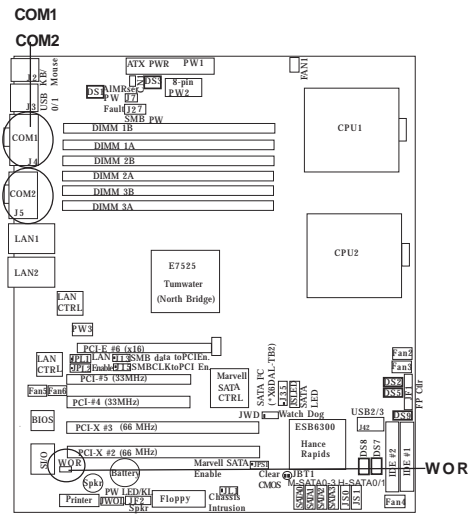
COM1
COM2

J2 KB Mouse
J3 USB 0/1
COM1
J4
COM2
J5
LAN1
LAN2
ATX PWR PW1
DS3
8-pin PW2
DS7
AIMRset PW J7
Fault J27
SMB PW
FAN1
DIMM 1B
DIMM 1A
DIMM 2B
DIMM 2A
DIMM 3B
DIMM 3A
CPU1
CPU2
E7525
Tumwater
(North Bridge)
LAN CTRL
PW3
PCI-E #6 (x16)
LAN CTRL
JPL1
JPL2 Enable
J13 SMB data to PCI En.
J15 SMBCLK to PCI En.
PCI-#5 (33MHz)
Fan5 Fan6
PCI-#4 (33MHz)
Marvell SATA CTRL
SATA PC (*X8DAL-TB2)
JS5
SATA
JWD Watch Dog
BIOS
PCI-X #3 (66 MHz)
ESB6300
Hance Rapids
USB2/3
J42
Fan2
Fan3
DS2
DS5
DS6
FP Ctrl
PCI-X #2 (66 MHz)
SIO
WOR
Battery
Marvell SATA Enable
JPS1
Clear JBT1 CMOS
M-SATA0-3 H-SATA0/1
DS8
DS7
IDE #2
IDE #1
WOR
Spkr
PW LED/KL
Printer JWOL JF2
Spkr
Floppy
JL1
Chassis Intrusion
JS1
Fan4